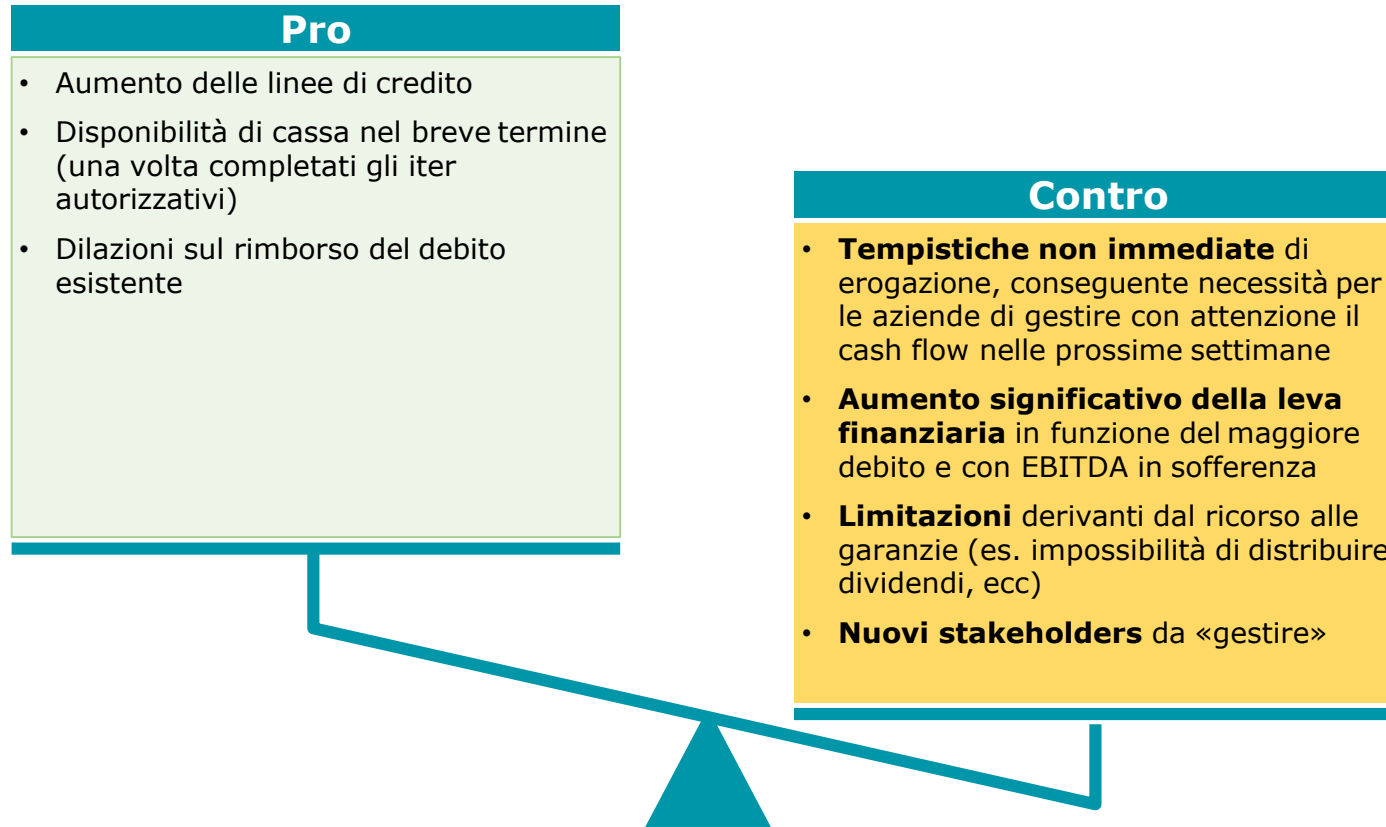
Pro

• Aumento delle linee di credito
• Disponibilità di cassa nel breve termine (una volta completati gli iter autorizzativi)
• Dilazioni sul rimborso del debito esistente

Contro

• **Tempistiche non immediate** di erogazione, conseguente necessità per le aziende di gestire con attenzione il cash flow nelle prossime settimane
• **Aumento significativo della leva finanziaria** in funzione del maggiore debito e con EBITDA in sofferenza
• **Limitazioni** derivanti dal ricorso alle garanzie (es. impossibilità di distribuire dividendi, ecc)
• **Nuovi stakeholders** da «gestire»